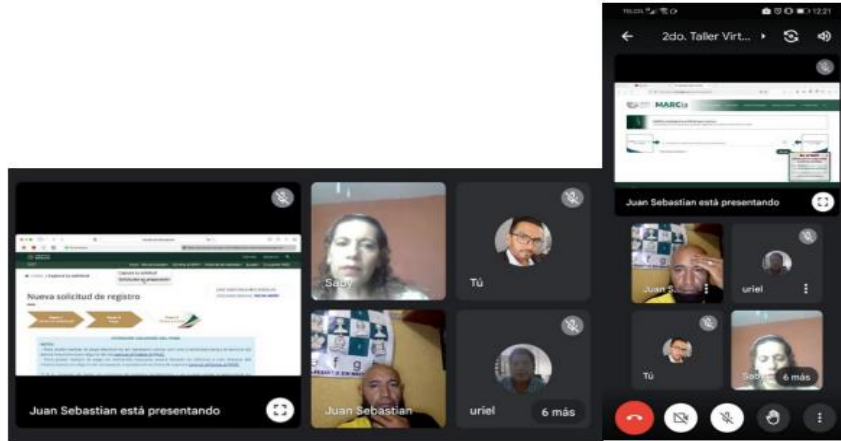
12:21

2do. Taller Virt...

MARCia

Juan Sebastian está presentando

Juan S

uriel

Tú

Sady

6 más

Nueva solicitud de registro

Juan Sebastian está presentando

Sady

Tú

Juan Sebastian

uriel

6 más